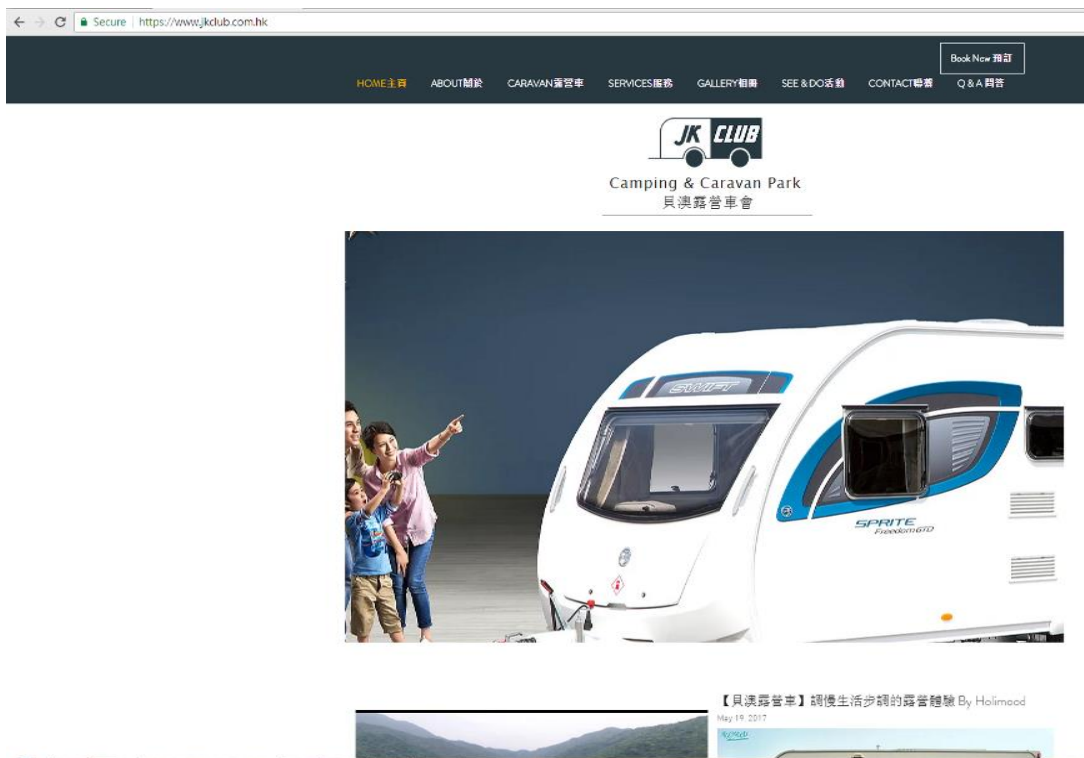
Secure | https://www.jkclub.com.hk

Book Now 預訂

HOME主頁 ABOUT簡介 CARAVAN露營車 SERVICES服務 GALLERY相簿 SEE & DO活動 CONTACT聯絡 Q & A 問答

JK CLUB

Camping & Caravan Park
貝澳露營車會

SWIFT

SPRITE Freedom GTD

【貝澳露營車】調慢生活步調的露營體驗 By Holimood
May 19, 2017